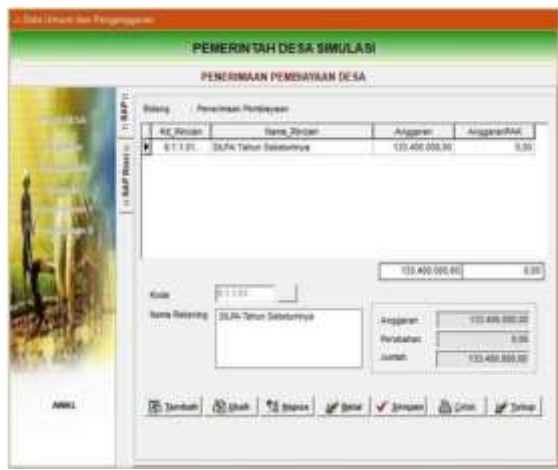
Data Umum dan Penganggaran

PEMERINTAH DESA SIMULASI

PENERIMAAN PEMBIAYAAN DESA

SAP
SAP Rinci

Bidang Penerimaan Pembiayaan

| Kd_Rincian | Nama_Rincian | Anggaran | AnggaranPAK |
|---|---|---|---|
| 6.1.1.01. | SILPA Tahun Sebelumnya | 133.400.000,00 | 0,00 |

133.400.000,00 0,00

Kode 6.1.1.01.

Nama Rekening SILPA Tahun Sebelumnya

Anggaran 133.400.000,00
Perubahan 0,00
Jumlah 133.400.000,00

AWAL

Tambah Ubah Hapus Batal Simpan Cetak Tutup